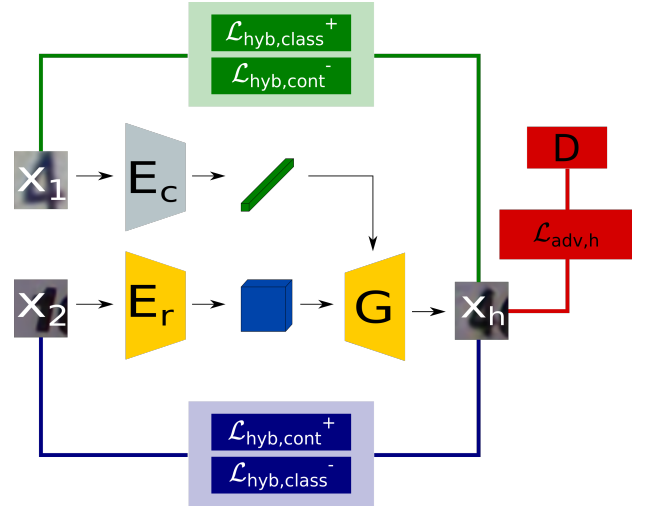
$\mathcal{L}_{\text{hyb,class}}^{+}$
$\mathcal{L}_{\text{hyb,cont}}^{-}$

D

$x_1$ $E_c$

$\mathcal{L}_{\text{adv,h}}$

$x_2$ $E_r$ G $x_h$

$\mathcal{L}_{\text{hyb,cont}}^{+}$
$\mathcal{L}_{\text{hyb,class}}^{-}$